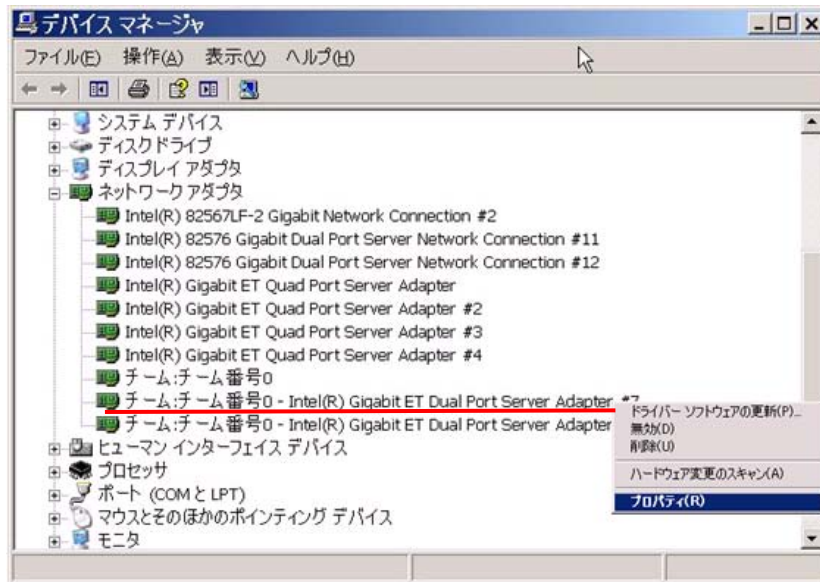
デバイス マネージャ

ファイル(F) 操作(A) 表示(V) ヘルプ(H)

システム デバイス
ディスク ドライブ
ディスプレイ アダプタ
ネットワーク アダプタ
Intel(R) 82567LF-2 Gigabit Network Connection #2
Intel(R) 82576 Gigabit Dual Port Server Network Connection #11
Intel(R) 82576 Gigabit Dual Port Server Network Connection #12
Intel(R) Gigabit ET Quad Port Server Adapter
Intel(R) Gigabit ET Quad Port Server Adapter #2
Intel(R) Gigabit ET Quad Port Server Adapter #3
Intel(R) Gigabit ET Quad Port Server Adapter #4
チーム:チーム番号0
チーム:チーム番号0 - Intel(R) Gigabit ET Dual Port Server Adapter #7
チーム:チーム番号0 - Intel(R) Gigabit ET Dual Port Server Adapter
ヒューマン インターフェイス デバイス
プロセッサ
ポート (COM と LPT)
マウスとそのほかのポインティング デバイス
モニタ

ドライバー ソフトウェアの更新(P)...
無効(D)
削除(U)
ハードウェア変更のスキャン(A)
プロパティ(R)